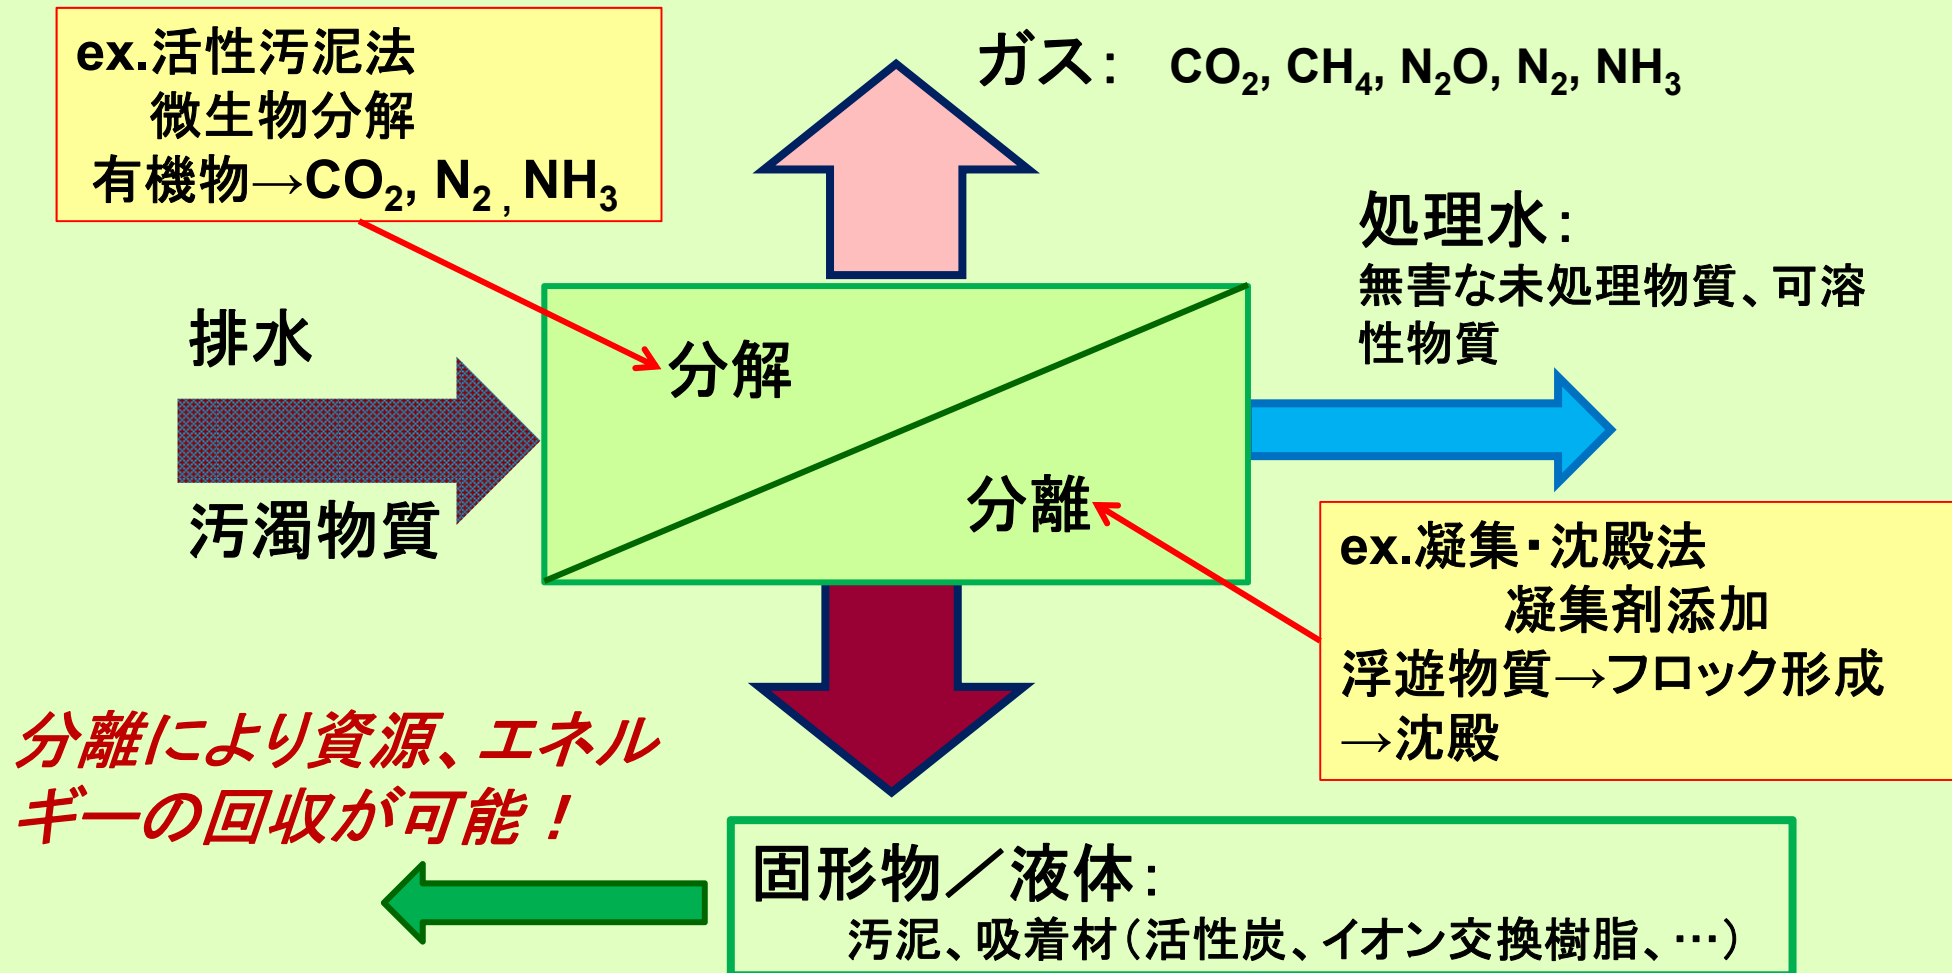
ex.活性汚泥法
微生物分解
有機物→$CO_2$, $N_2$, $NH_3$

ガス：　$CO_2$, $CH_4$, $N_2O$, $N_2$, $NH_3$

処理水：
無害な未処理物質、可溶性物質

排水

汚濁物質

分解

分離

ex.凝集・沈殿法
凝集剤添加
浮遊物質→フロック形成→沈殿

分離により資源、エネルギーの回収が可能！

固形物／液体：
汚泥、吸着材（活性炭、イオン交換樹脂、…）